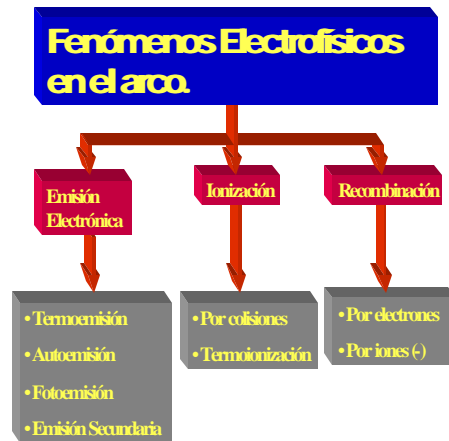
Fenómenos Electrofísicos en el arco.

Emisión Electrónica

Ionización

Recombinación

• Termoemisión
• Autoemisión
• Fotoemisión
• Emisión Secundaria

• Por colisiones
• Termoionización

• Por electrones
• Por iones (-)